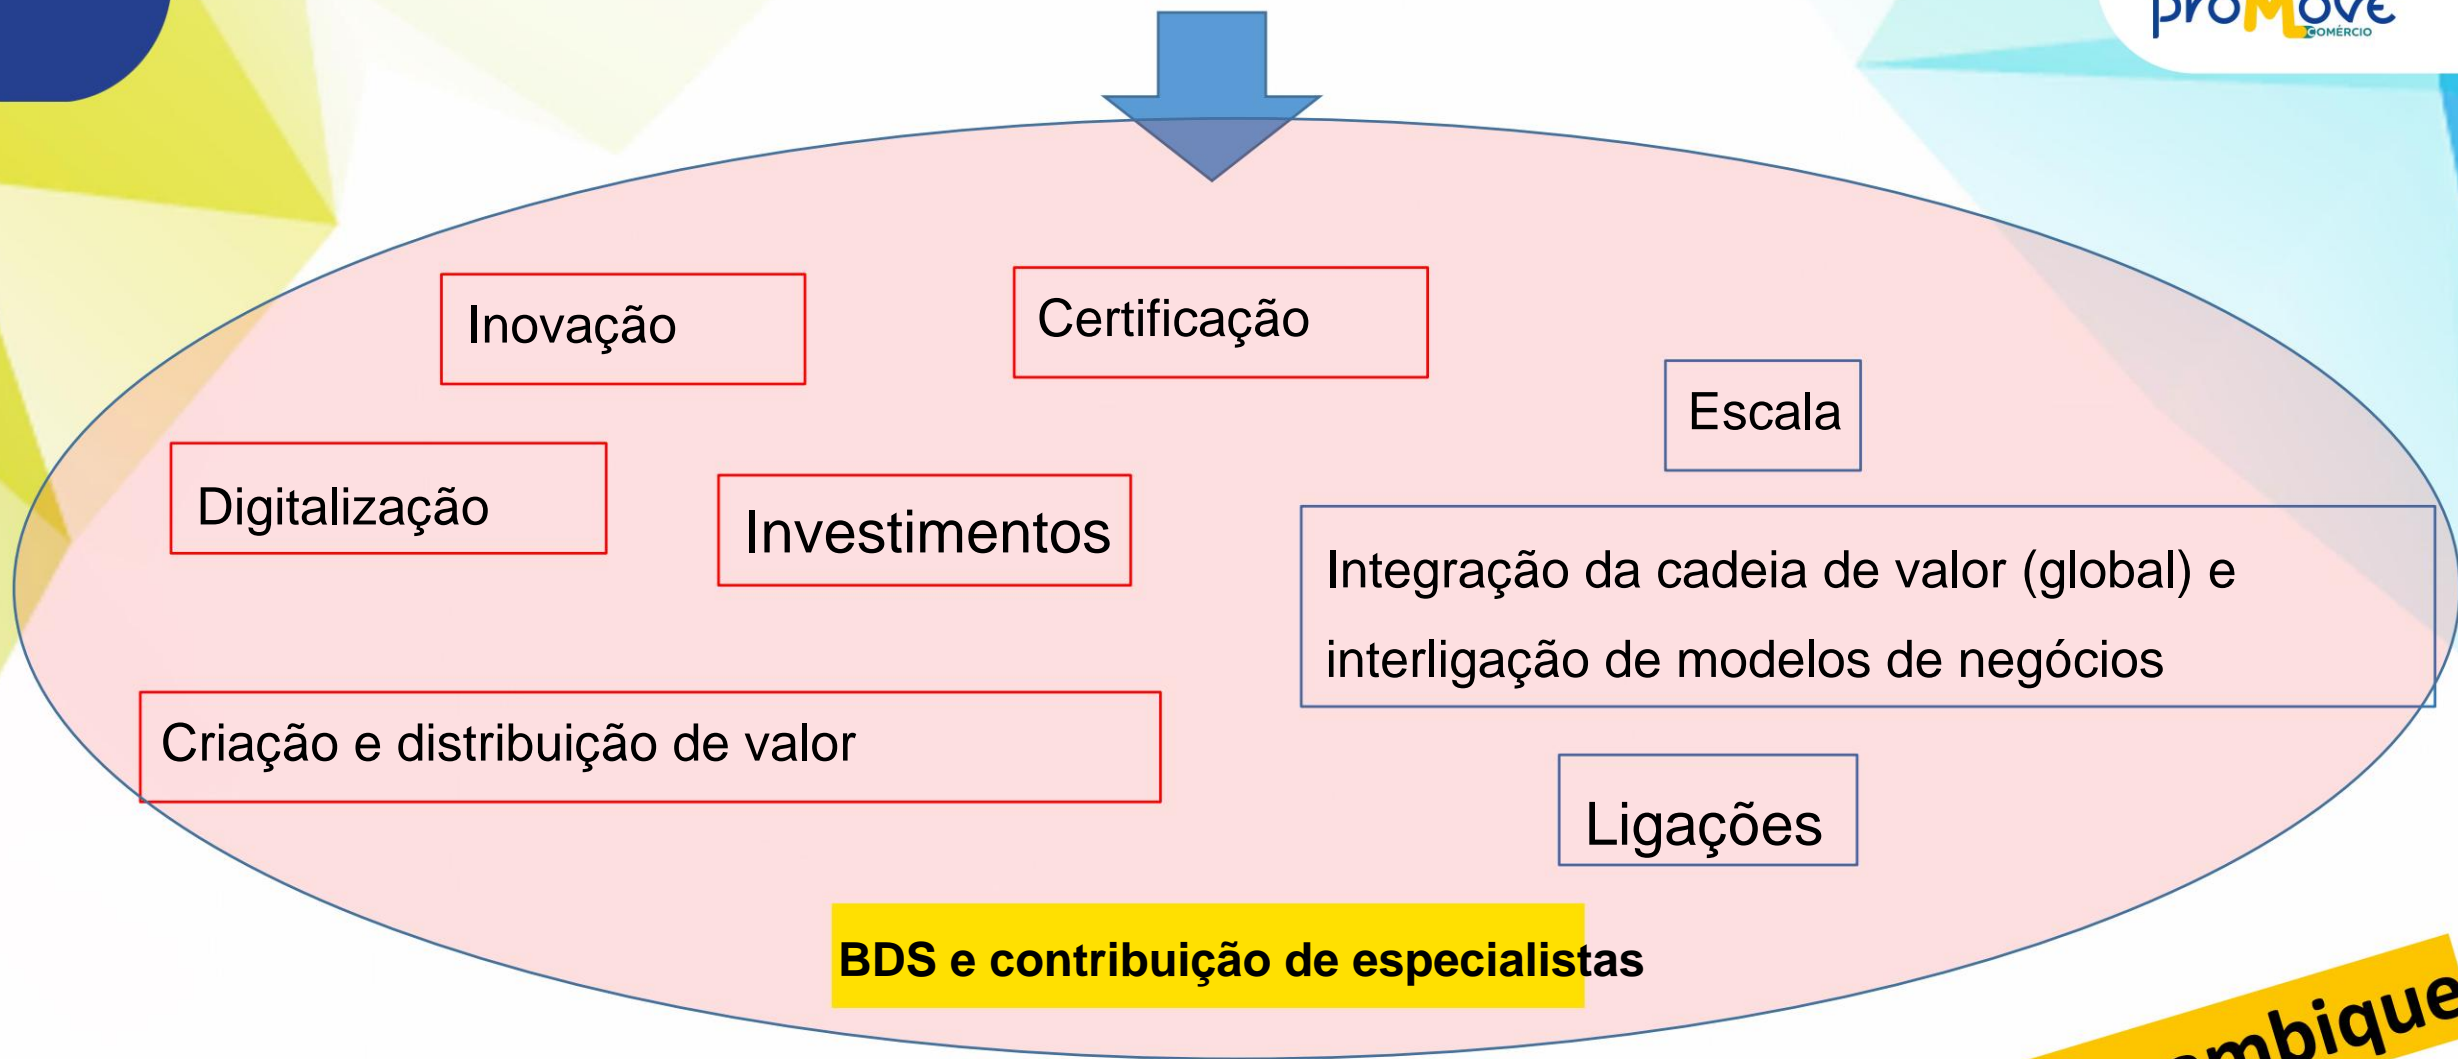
proMove
COMÉRCIO

Inovação

Certificação

Escala

Digitalização

Investimentos

Integração da cadeia de valor (global) e interligação de modelos de negócios

Criação e distribuição de valor

Ligações

BDS e contribuição de especialistas

mbique